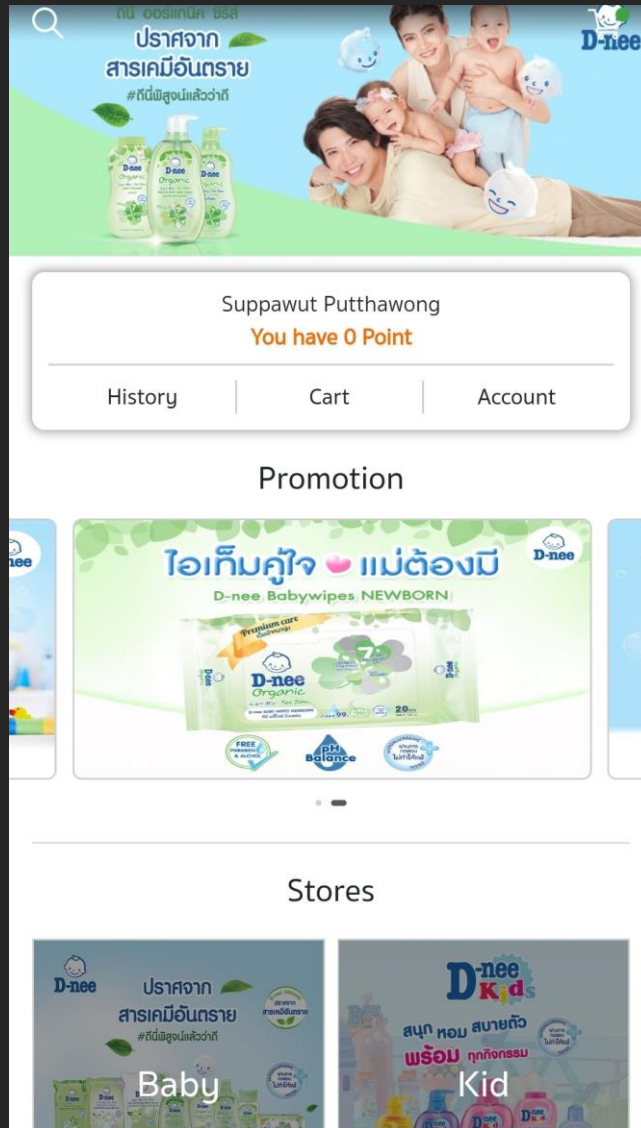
ดีนี่ ออร์แกนิค ซีรีส์
ปราศจาก
สารเคมีอันตราย
#ดีนี่พิสูจน์แล้วว่าดี

D-nee

Suppawut Putthawong
You have 0 Point

History
Cart
Account

Promotion

ไอเท็มคู่ใจ แม่ต้องมี
D-nee Babywipes NEWBORN
Premium care
D-nee
Organic
FREE
pH Balance

Stores

D-nee
ปราศจาก
สารเคมีอันตราย
#ดีนี่พิสูจน์แล้วว่าดี
Baby

D-nee Kids
สนุก หอม สบายตัว
พร้อม ทุกกิจกรรม
Kid